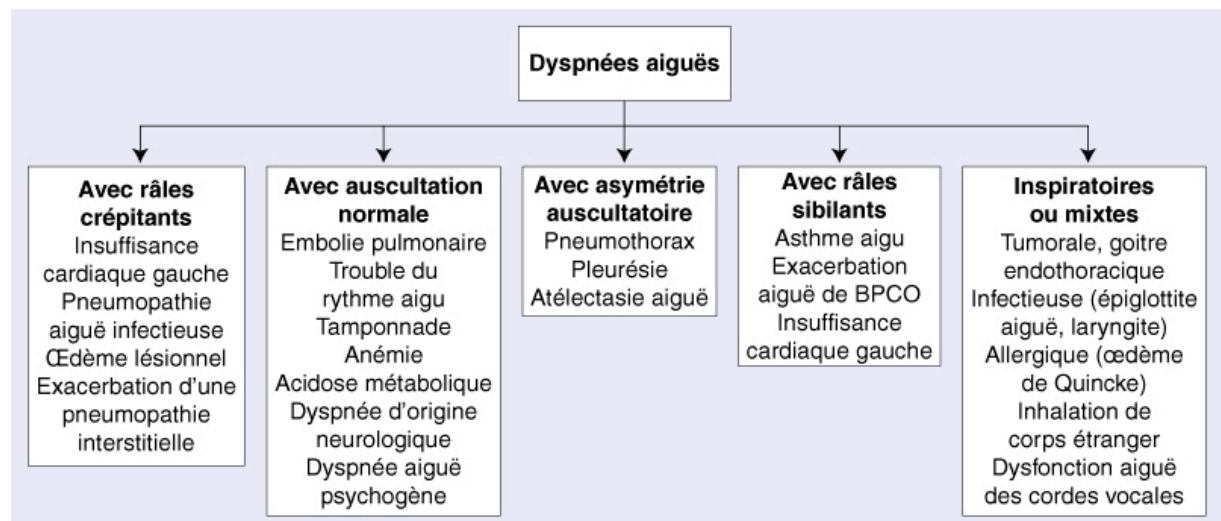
Dyspnées aiguës

Avec râles crépitants
Insuffisance cardiaque gauche
Pneumopathie aiguë infectieuse
Œdème lésionnel
Exacerbation d'une pneumopathie interstitielle

Avec auscultation normale
Embolie pulmonaire
Trouble du rythme aigu
Tamponnade
Anémie
Acidose métabolique
Dyspnée d'origine neurologique
Dyspnée aiguë psychogène

Avec asymétrie auscultatoire
Pneumothorax
Pleurésie
Atélectasie aiguë

Avec râles sibilants
Asthme aigu
Exacerbation aiguë de BPCO
Insuffisance cardiaque gauche

Inspiratoires ou mixtes
Tumorale, goitre endothoracique
Infectieuse (épiglottite aiguë, laryngite)
Allergique (œdème de Quincke)
Inhalation de corps étranger
Dysfonction aiguë des cordes vocales